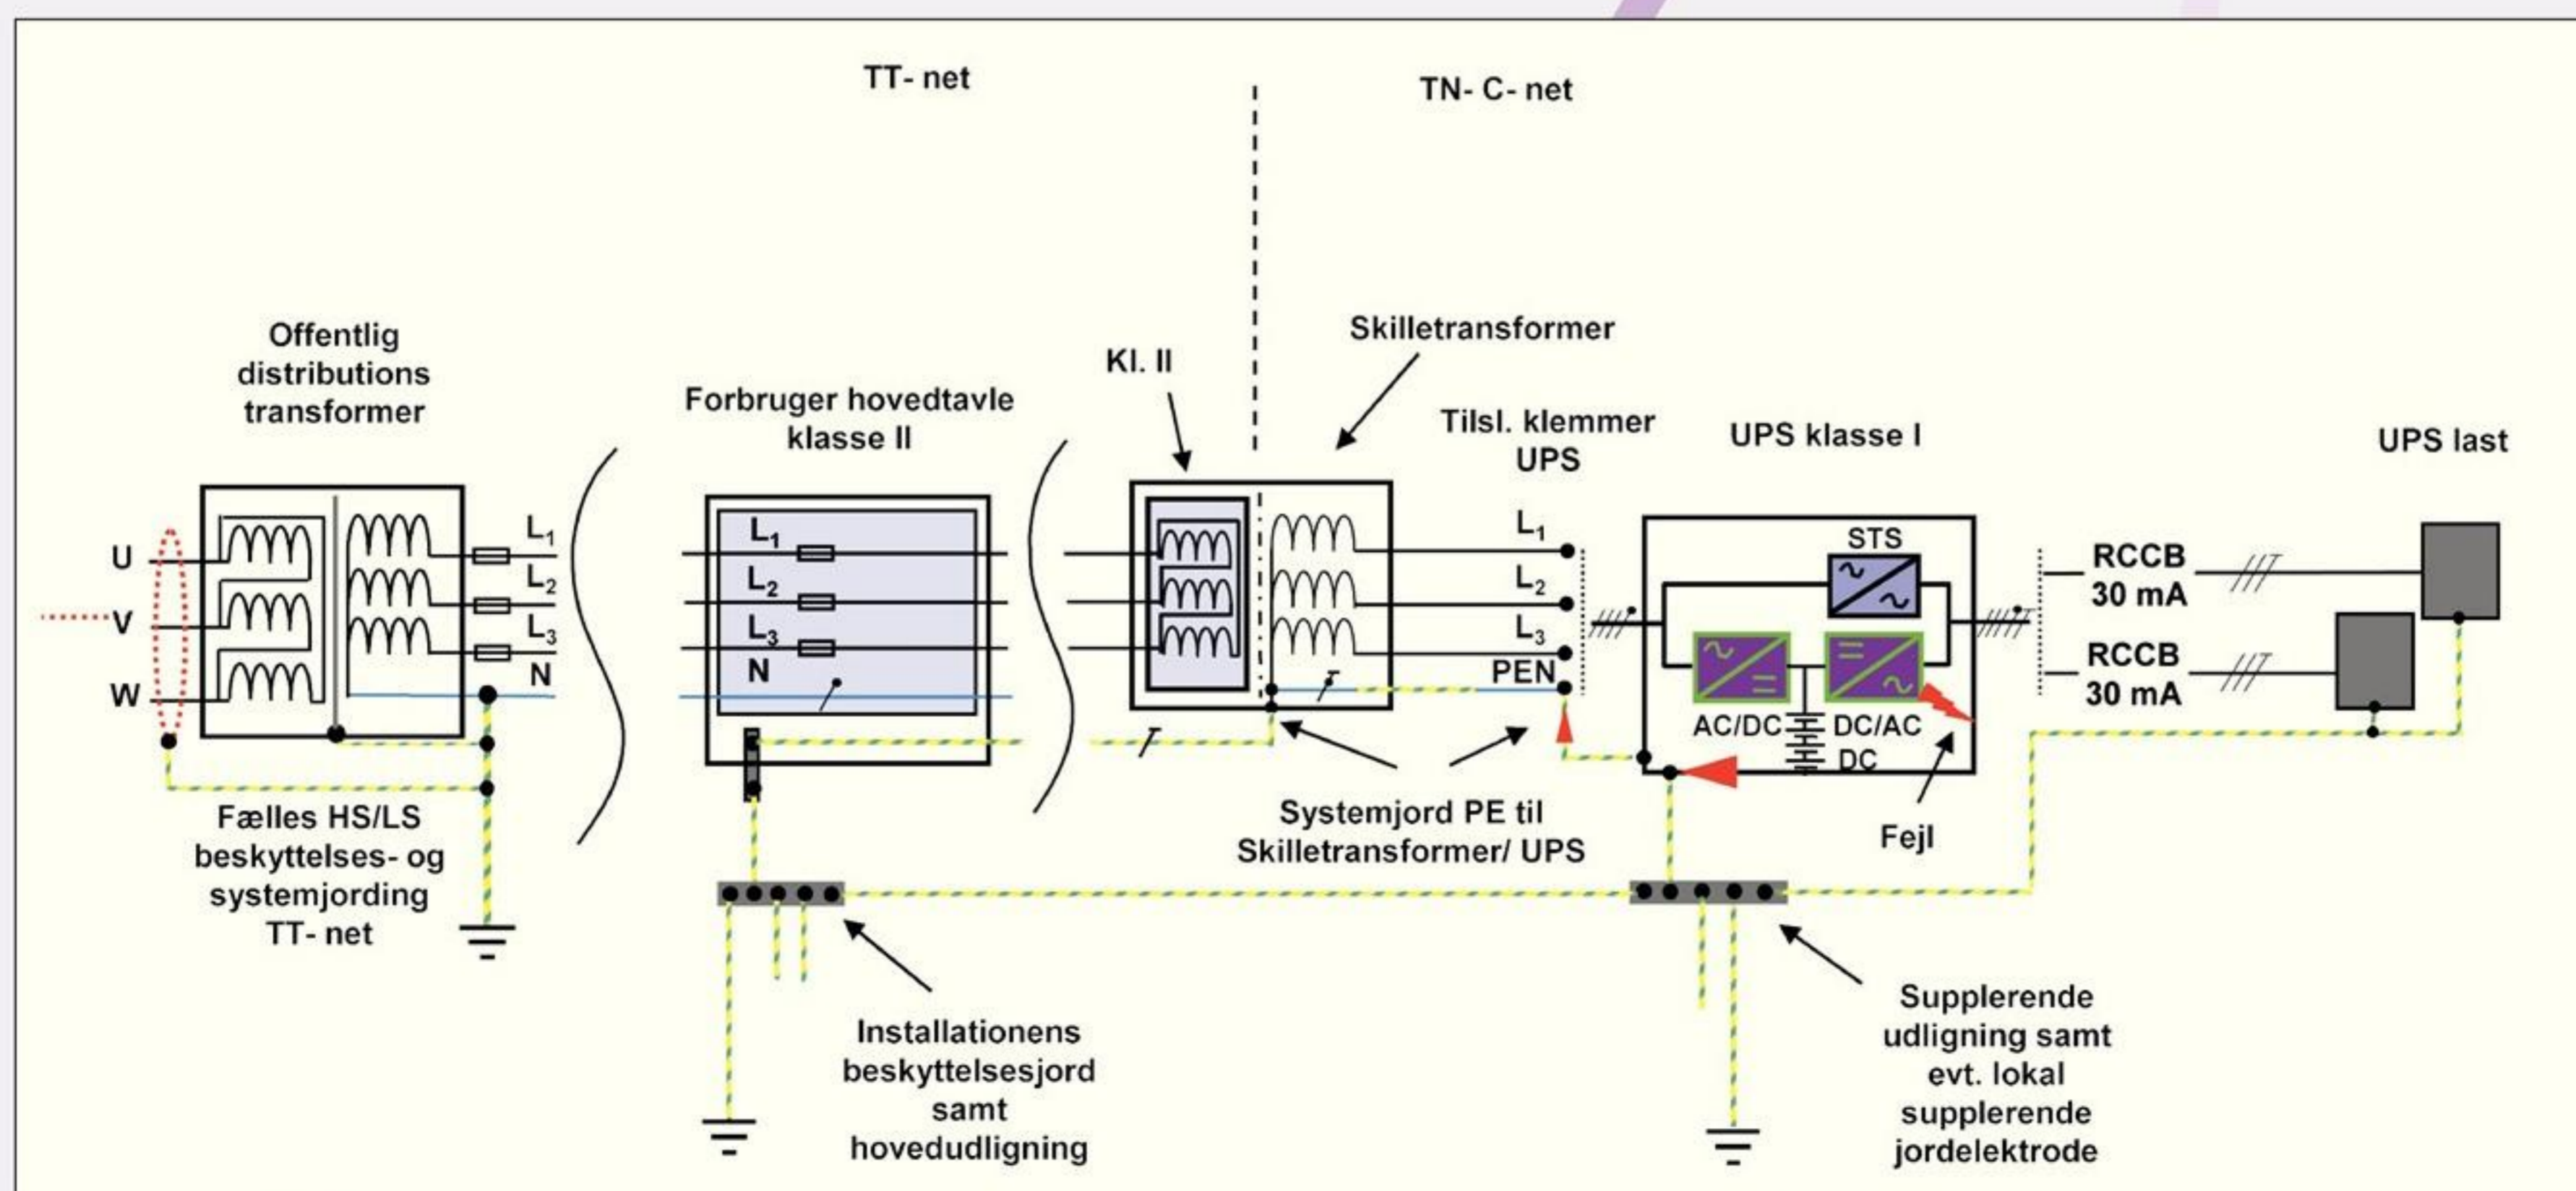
TT- net

TN- C- net

Offentlig distributions transformer

Forbruger hovedtavle klasse II

Kl. II

Skilletransformer

Tilsl. klemmer UPS

UPS klasse I

UPS last

U
V
W

$L_1$
$L_2$
$L_3$
N

$L_1$
$L_2$
$L_3$
N

$L_1$
$L_2$
$L_3$
PEN

STS

AC/DC
DC/AC
DC

RCCB 30 mA

RCCB 30 mA

Fælles HS/LS beskyttelses- og systemjording TT- net

Systemjord PE til Skilletransformer/ UPS

Fejl

Installationens beskyttelsesjord samt hovedudligning

Supplerende udligning samt evt. lokal supplerende jordelektrode